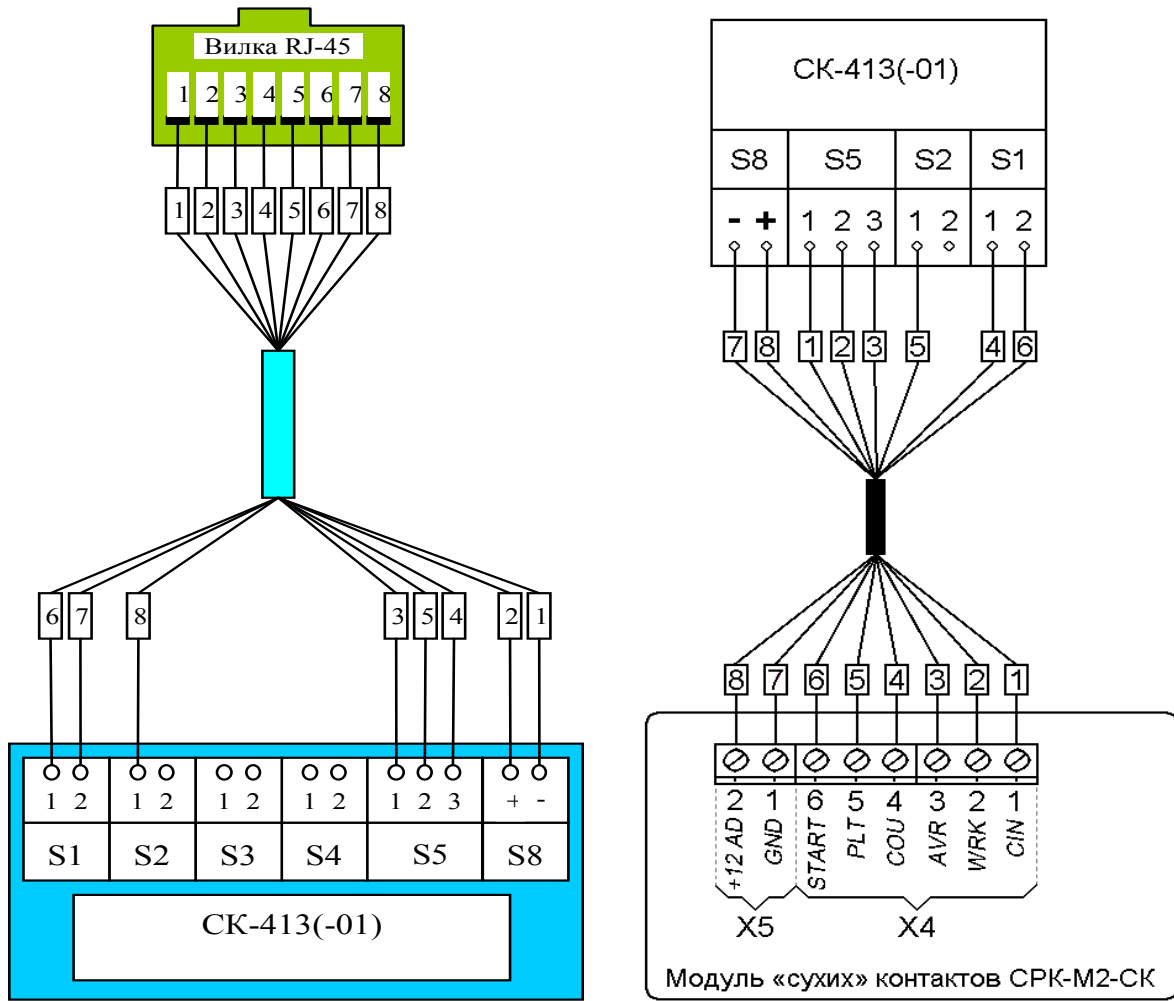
Вилка RJ-45

1 2 3 4 5 6 7 8

1 2 3 4 5 6 7 8

6 7 8 3 5 4 2 1

| 1 2 | 1 2 | 1 2 | 1 2 | 1 2 3 | + - |
|---|---|---|---|---|---|
| S1 | S2 | S3 | S4 | S5 | S8 |

СК-413(-01)

СК-413(-01)

| S8 | S5 | S2 | S1 |
|---|---|---|---|
| - + | 1 2 3 | 1 2 | 1 2 |

7 8 1 2 3 5 4 6

8 7 6 5 4 3 2 1

2 1 6 5 4 3 2 1

+12 AD GND START PLT COU AVR WRK CIN

X5 X4

Модуль «сухих» контактов СРК-М2-СК